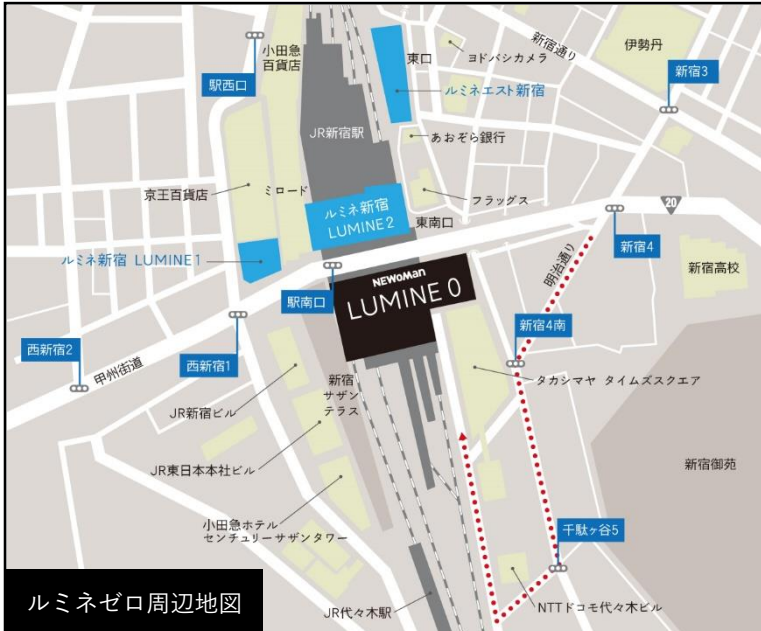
小田急
百貨店

駅西口

東口

ヨドバシカメラ

新宿通り

伊勢丹

新宿3

ルミネエスト新宿

JR新宿駅

あおぞら銀行

京王百貨店

ミロード

フラッグス

ルミネ新宿
LUMINE2

東南口

20

ルミネ新宿 LUMINE1

新宿4

明治通り

新宿高校

駅南口

NEWoMan
LUMINE 0

西新宿1

新宿4南

西新宿2

甲州街道

新宿
サザン
テラス

タカシマヤ タイムズスクエア

JR新宿ビル

JR東日本本社ビル

新宿御苑

小田急ホテル
センチュリーサザンタワー

千駄ヶ谷5

ルミネゼロ周辺地図

JR代々木駅

NTTドコモ代々木ビル